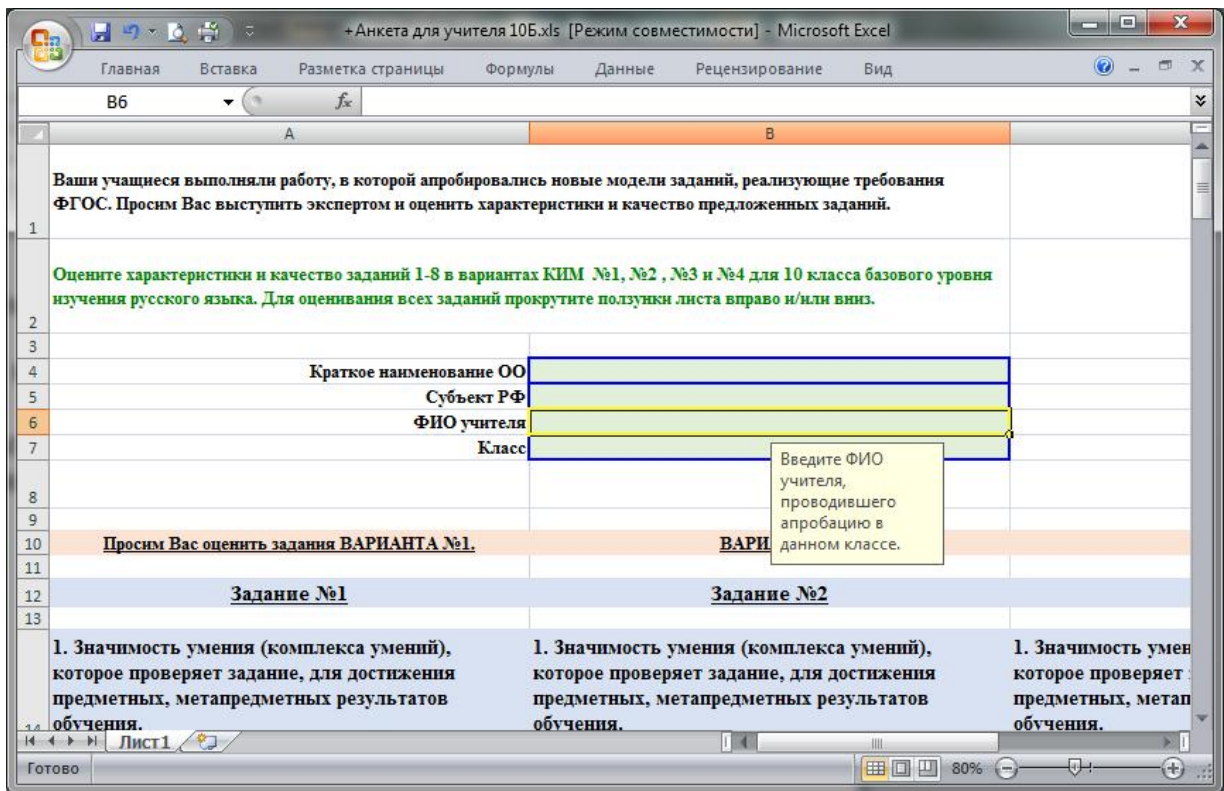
+Анкета для учителя 10Б.xls [Режим совместимости] - Microsoft Excel

Главная Вставка Разметка страницы Формулы Данные Рецензирование Вид

B6 $f_x$

A B

1 Ваши учащиеся выполняли работу, в которой апробировались новые модели заданий, реализующие требования ФГОС. Просим Вас выступить экспертом и оценить характеристики и качество предложенных заданий.

2 Оцените характеристики и качество заданий 1-8 в вариантах КИМ №1, №2 , №3 и №4 для 10 класса базового уровня изучения русского языка. Для оценивания всех заданий прокрутите ползунки листа вправо и/или вниз.

3

4 Краткое наименование ОО

5 Субъект РФ

6 ФИО учителя

7 Класс

Введите ФИО учителя, проводившего апробацию в данном классе.

8

9

10 Просим Вас оценить задания ВАРИАНТА №1. ВАРИ

11

12 Задание №1 Задание №2

13

14 1. Значимость умения (комплекса умений), которое проверяет задание, для достижения предметных, метапредметных результатов обучения.

1. Значимость умения (комплекса умений), которое проверяет задание, для достижения предметных, метапредметных результатов обучения.

1. Значимость умен которое проверяет предметных, метап обучения.

Лист1

Готово 80%